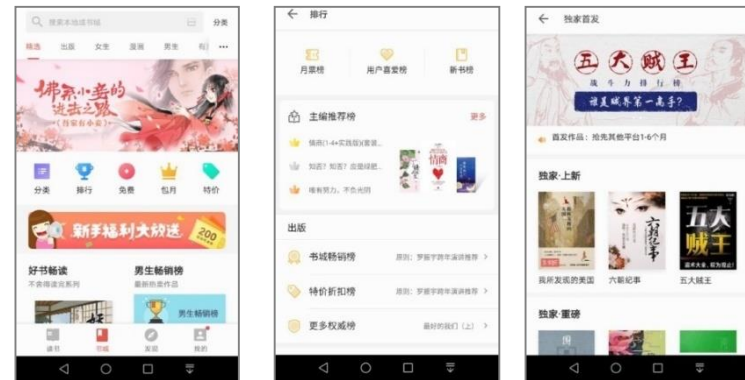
搜索本地书城 分类

精选 出版 女生 漫画 男生

拂系小妾的逆袭之旅

分类 排行 免费 包月 特价

新手福利大放送 200

好书畅读 不负缠读系列

男生畅销榜 最新热读作品

男生畅销榜

读书 书城 发现 我的

← 排行

月票榜 用户喜爱榜 新书榜

主编推荐榜 更多

情商(1-4+实践篇)套装

知否?知否?应是绿肥

唯有努力,不负光阴

出版

书城畅销榜 原创:罗振宇跨年演讲推荐 >

特价折扣榜 原创:罗振宇跨年演讲推荐 >

更多权威榜 最好的我们(上) >

← 独家首发

五大贼王

谁是贼界第一高手?

首发作品:抢先其他平台1-6个月

独家·上新

我所发现的美国 六朝纪事 五大贼王

独家·重磅